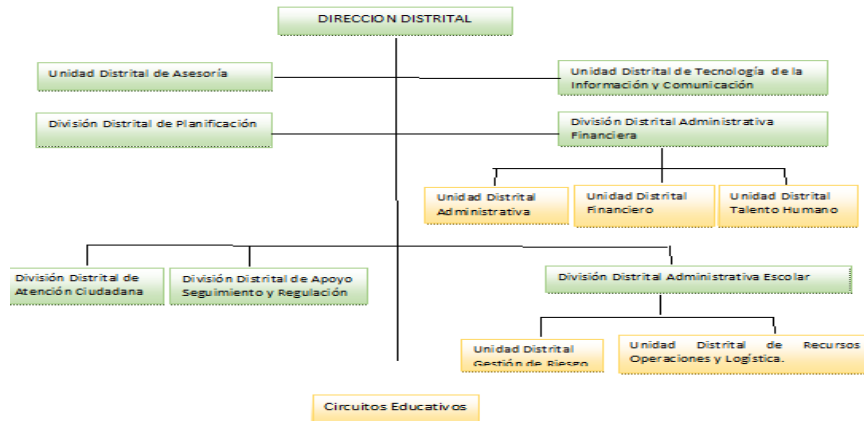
DIRECCION DISTRITAL

Unidad Distrital de Asesoría

Unidad Distrital de Tecnología de la Información y Comunicación

División Distrital de Planificación

División Distrital Administrativa Financiera

Unidad Distrital Administrativa

Unidad Distrital Financiero

Unidad Distrital Talento Humano

División Distrital de Atención Ciudadana

División Distrital de Apoyo Seguimiento y Regulación

División Distrital Administrativa Escolar

Unidad Distrital Gestión de Riesgo

Unidad Distrital de Recursos Operaciones y Logística.

Circuitos Educativos